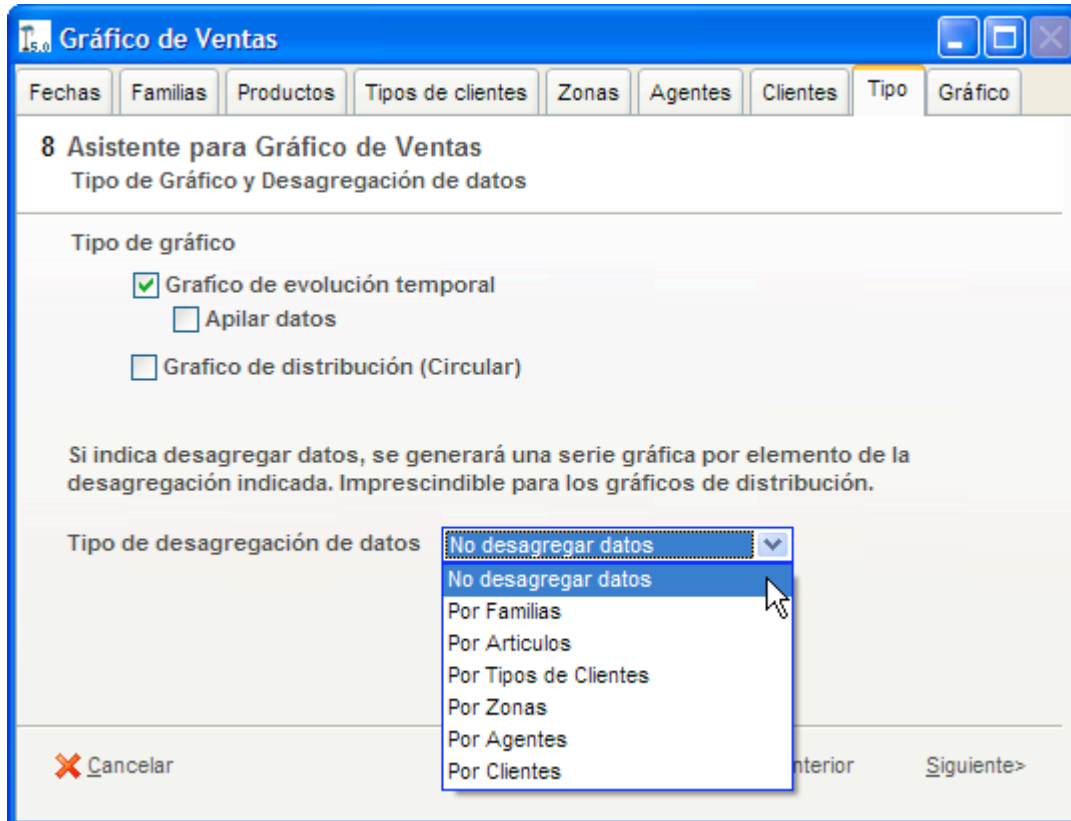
Gráfico de Ventas

Fechas | Familias | Productos | Tipos de clientes | Zonas | Agentes | Clientes | Tipo | Gráfico

8 Asistente para Gráfico de Ventas
Tipo de Gráfico y Desagregación de datos

Tipo de gráfico

Grafico de evolución temporal

Apilar datos

Grafico de distribución (Circular)

Si indica desagregar datos, se generará una serie gráfica por elemento de la desagregación indicada. Imprescindible para los gráficos de distribución.

Tipo de desagregación de datos No desagregar datos

No desagregar datos
Por Familias
Por Articulos
Por Tipos de Clientes
Por Zonas
Por Agentes
Por Clientes

Cancelar nterior Siguiente>